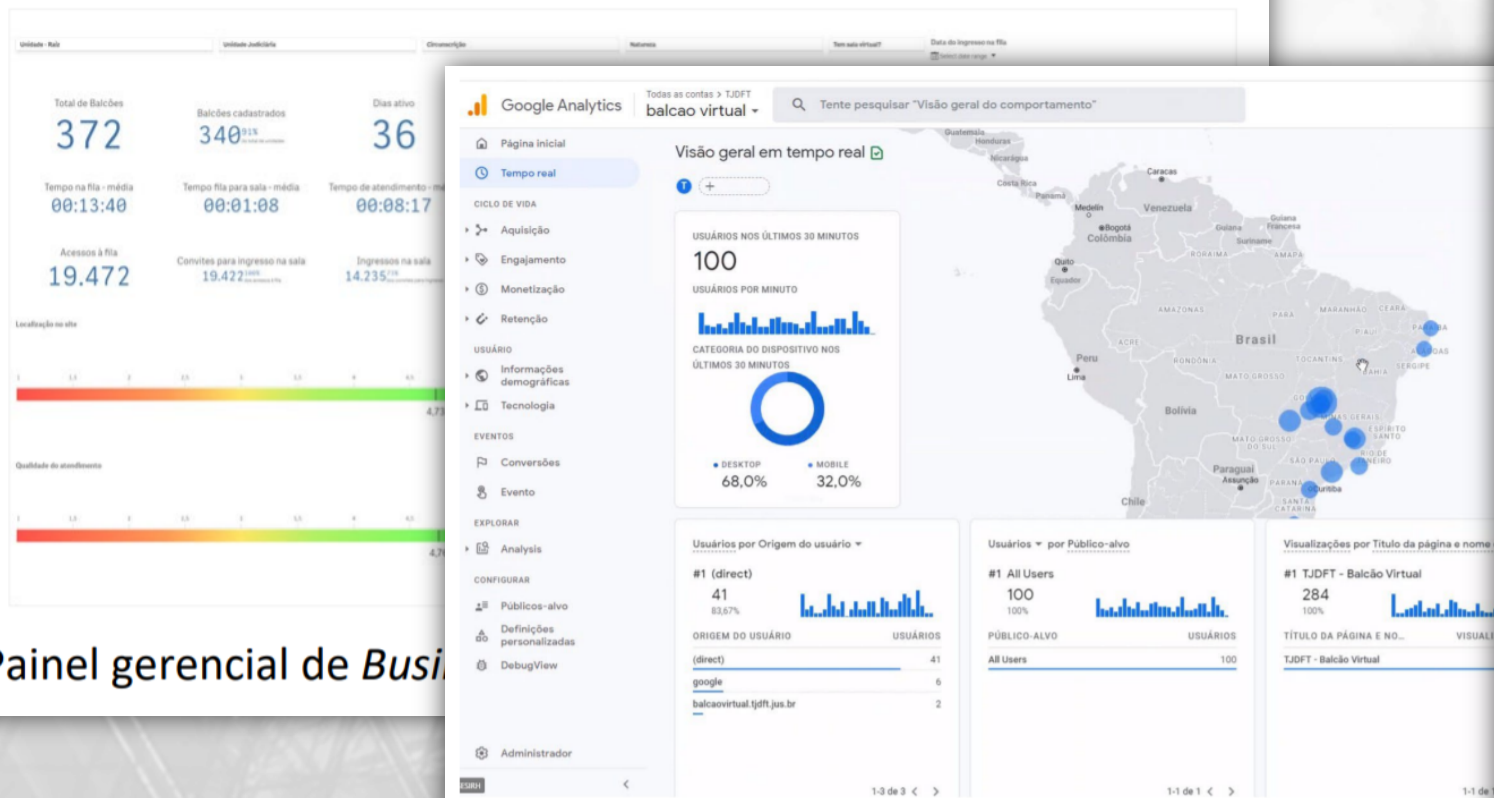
Unidade - Raiz | Unidade Judiciária | Circunscrição | Natureza | Tem sala virtual? | Data do ingresso na fila

Total de Balcões
372

Balcões cadastrados
340 91%

Dias ativo
36

Tempo na fila - média
00:13:40

Tempo fila para sala - média
00:01:08

Tempo de atendimento - m
00:08:17

Acessos à fila
19.472

Convites para ingresso na sala
19.422

Ingressos na sala
14.235

Localização no site

4,7

Qualidade do atendimento

4,7

Painel gerencial de Busi

Google Analytics
Todas as contas > TJDFT
balcao virtual
Tente pesquisar "Visão geral do comportamento"

Página inicial
Tempo real
CICLO DE VIDA
Aquisição
Engajamento
Monetização
Retenção
USUÁRIO
Informações demográficas
Tecnologia
EVENTOS
Conversões
Evento
EXPLORAR
Analysis
CONFIGURAR
Públicos-alvo
Definições personalizadas
DebugView
Administrador

Visão geral em tempo real

USUÁRIOS NOS ÚLTIMOS 30 MINUTOS
100
USUÁRIOS POR MINUTO
CATEGORIA DO DISPOSITIVO NOS ÚLTIMOS 30 MINUTOS
DESKTOP
68,0%
MOBILE
32,0%

Guatemala Honduras Nicarágua Costa Rica Panamá Caracas Venezuela Medellín Bogotá Colômbia Guiana Guiana Francesa Suriname Quito Equador RORAIMA AMAPÁ AMAZONAS PARÁ MARANHÃO CEARÁ PIAUÍ PARAÍBA ALAGOAS SERGIPE Brasil ACRE RONDÔNIA TOCANTINS BAHIA Peru Lima MATO GROSSO Bolívia GOIÁS MINAS GERAIS ESPÍRITO SANTO MATO GROSSO DO SUL RIO DE JANEIRO SÃO PAULO Paraguai Assunção PARANÁ Curitiba SANTA CATARINA Chile

Usuários por Origem do usuário
#1 (direct)
41
83,67%
ORIGEM DO USUÁRIO | USUÁRIOS
(direct) 41
google 6
balcaovirtual.tjdft.jus.br 2
1-3 de 3

Usuários por Público-alvo
#1 All Users
100
100%
PÚBLICO-ALVO | USUÁRIOS
All Users 100
1-1 de 1

Visualizações por Título da página e nome
#1 TJDFT - Balcão Virtual
284
100%
TÍTULO DA PÁGINA E NO... | VISUALI
TJDFT - Balcão Virtual
1-1 de